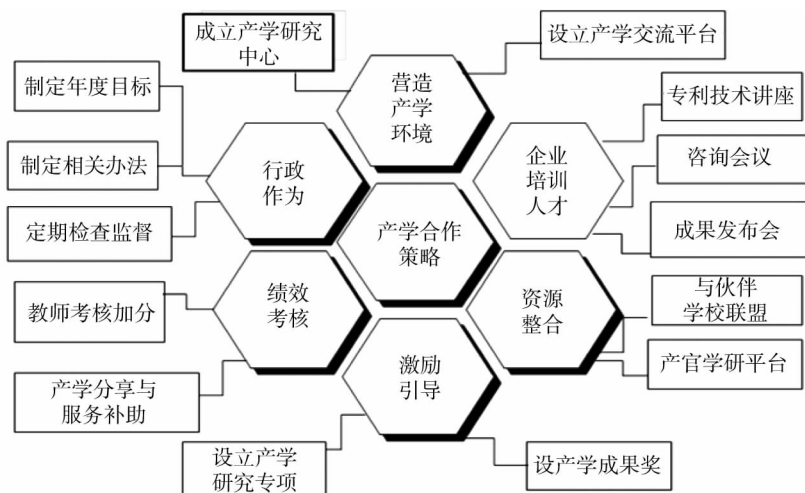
成立产学研究中心

设立产学交流平台

营造产学环境

制定年度目标

专利技术讲座

制定相关办法

行政作为

企业培训人才

咨询会议

定期检查监督

产学合作策略

成果发布会

绩效考核

资源整合

与伙伴学校联盟

教师考核加分

产官学研平台

激励引导

产学分享与服务补助

设立产学研究专项

设产学成果奖